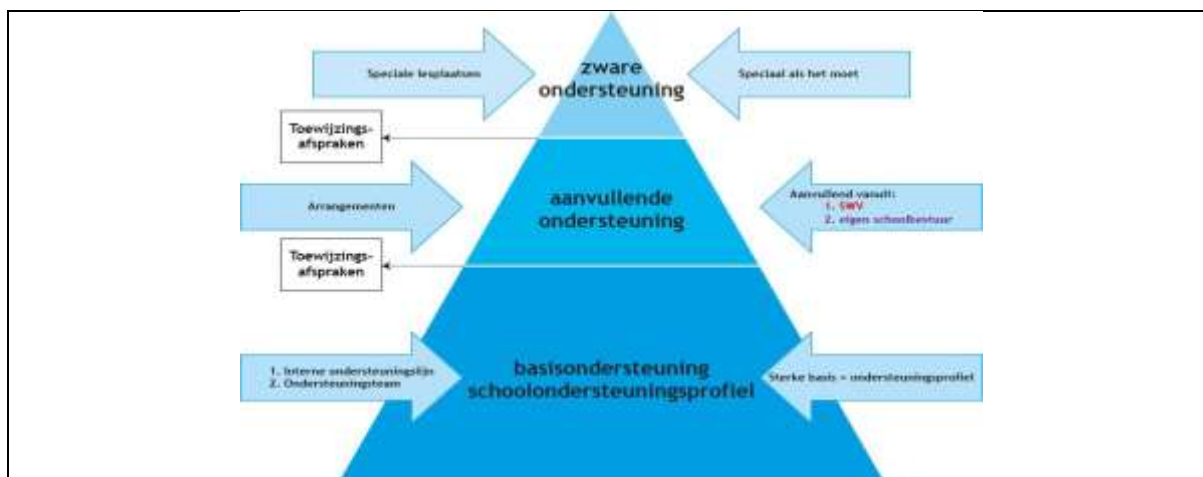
Speciale lesplaatsen

zware ondersteuning

Speciaal als het moet

Toewijzings-afspraken

Arrangementen

aanvullende ondersteuning

Aanvullend vanuit:
1. SWV
2. eigen schoolbestuur

Toewijzings-afspraken

1. Interne ondersteuningslijn
2. Ondersteuningsteam

basisondersteuning schoolondersteuningsprofiel

Sterke basis = ondersteuningsprofiel